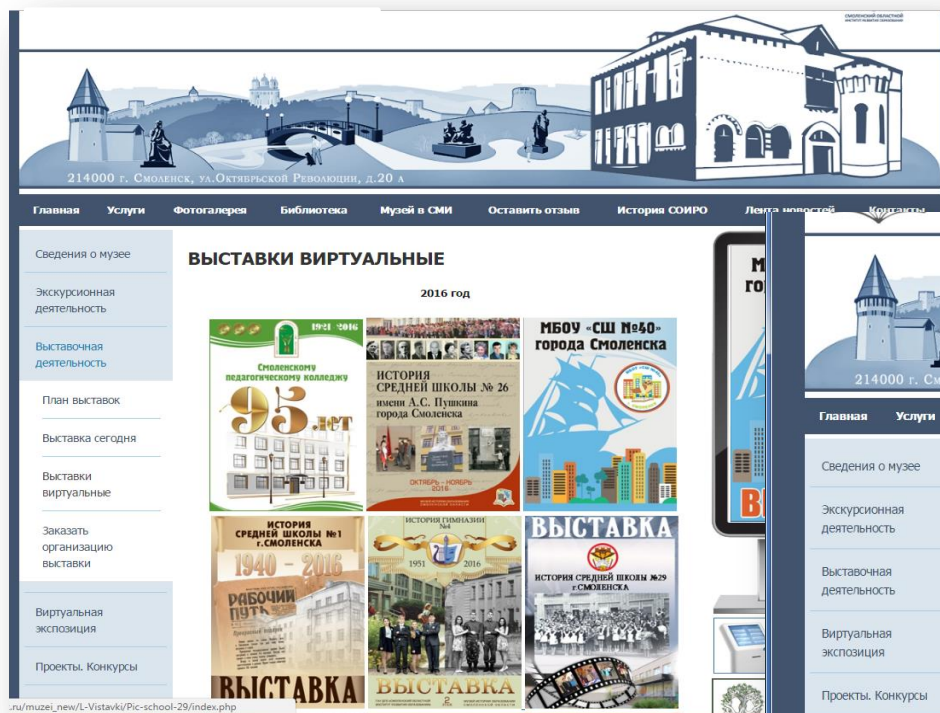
СМОЛЕНСКИЙ ОБЛАСТНОЙ ИНСТИТУТ РАЗВИТИЯ ОБРАЗОВАНИЯ

214000 г. Смоленск, ул.Октябрьской Революции, д.20 а

Главная | Услуги | Фотогалерея | Библиотека | Музей в СМИ | Оставить отзыв | История СОИРО | Лента новостей | Контакты

Сведения о музее

Экскурсионная деятельность

Выставочная деятельность

План выставок

Выставка сегодня

Выставки виртуальные

Заказать организацию выставки

Виртуальная экспозиция

Проекты. Конкурсы

ВЫСТАВКИ ВИРТУАЛЬНЫЕ

2016 год

1921 2016 Смоленскому педагогическому колледжу 95 лет

ИСТОРИЯ СРЕДНЕЙ ШКОЛЫ № 26 имени А.С. Пушкина города Смоленска ОКТЯБРЬ – НОЯБРЬ 2016

МБОУ «СШ №40» города Смоленска

ИСТОРИЯ СРЕДНЕЙ ШКОЛЫ №1 г.СМОЛЕНСКА 1940 – 2016 РАБОЧИЙ ПУТЬ ВЫСТАВКА

ИСТОРИЯ ГИМНАЗИИ №4 1951 2016 ВЫСТАВКА

ВЫСТАВКА ИСТОРИЯ СРЕДНЕЙ ШКОЛЫ №29 г.СМОЛЕНСКА

.ru/muzei_new/L-Vistavki/Pic-school-29/index.php

214000 г. Смо

Главная | Услуги

Сведения о музее

Экскурсионная деятельность

Выставочная деятельность

Виртуальная экспозиция

Проекты. Конкурсы